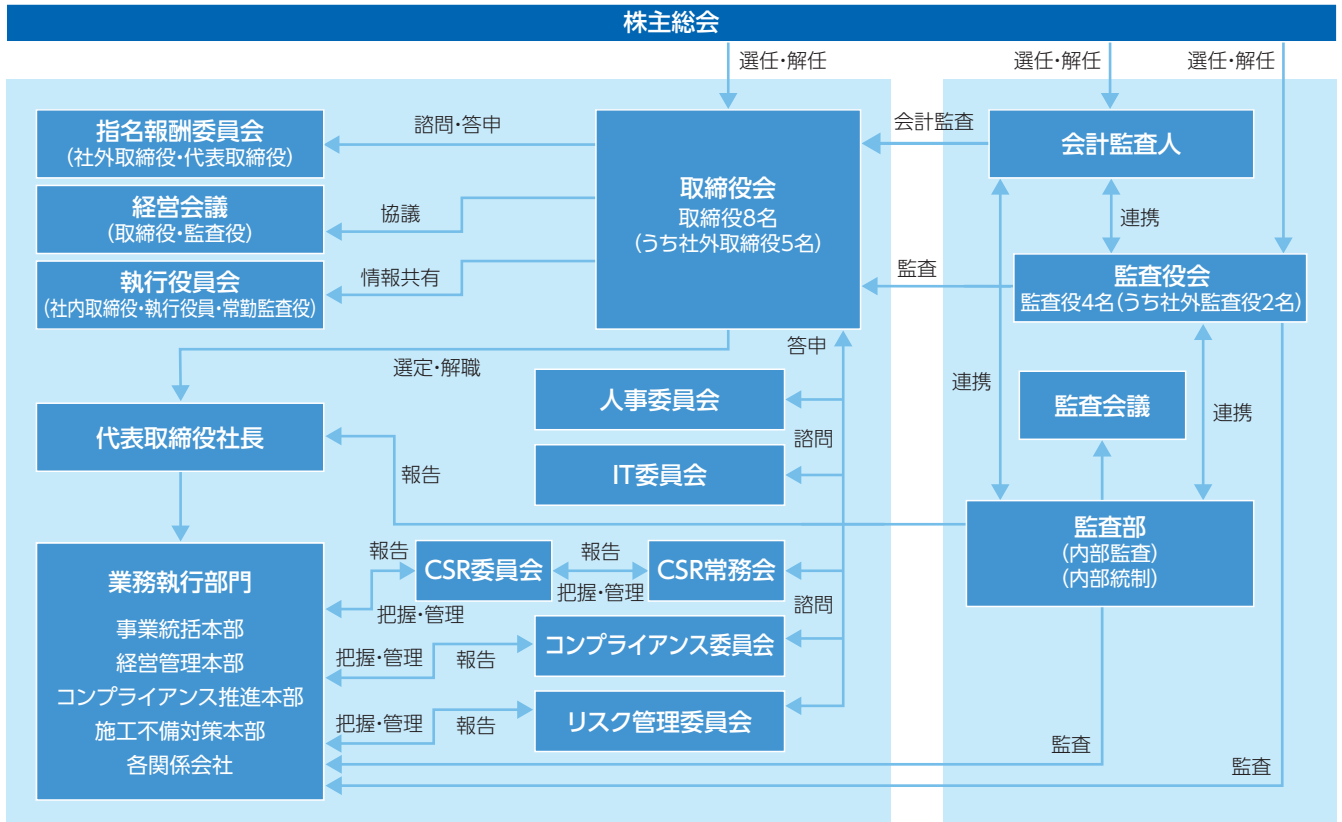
株主総会

選任・解任

選任・解任

選任・解任

指名報酬委員会
(社外取締役・代表取締役)

諮問・答申

取締役会
取締役8名
(うち社外取締役5名)

会計監査

会計監査人

経営会議
(取締役・監査役)

協議

連携

執行役員会
(社内取締役・執行役員・常勤監査役)

情報共有

監査

監査役会
監査役4名(うち社外監査役2名)

答申

選定・解職

人事委員会

連携

監査会議

連携

代表取締役社長

諮問

報告

IT委員会

監査部
(内部監査)
(内部統制)

報告

CSR委員会

報告

CSR常務会

業務執行部門

把握・管理

把握・管理

諮問

事業統括本部
経営管理本部
コンプライアンス推進本部
施工不備対策本部
各関係会社

把握・管理

報告

コンプライアンス委員会

把握・管理

報告

リスク管理委員会

監査

監査